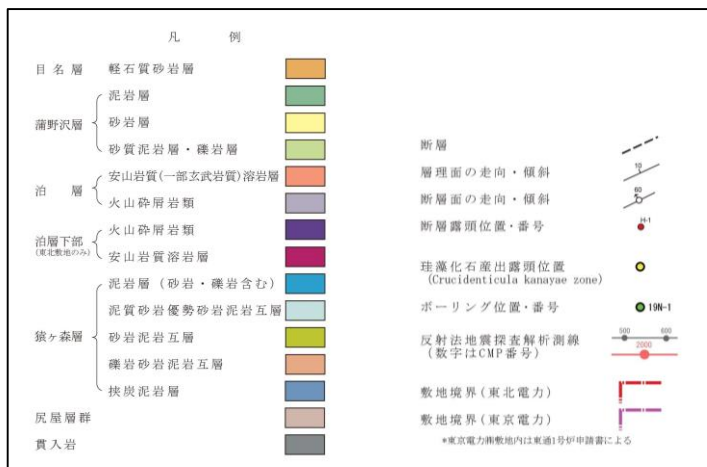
凡　例

目名層　軽石質砂岩層

蒲野沢層　泥岩層
砂岩層
砂質泥岩層・礫岩層

泊　層　安山岩質(一部玄武岩質)溶岩層
火山砕屑岩類

泊層下部 (東北敷地のみ)　火山砕屑岩類
安山岩質溶岩層

鍛ヶ森層　泥岩層（砂岩・礫岩含む）
泥質砂岩優勢砂岩泥岩互層
砂岩泥岩互層
礫岩砂岩泥岩互層
挟炭泥岩層

尻屋層群

貫入岩

断層

層理面の走向・傾斜　10

断層面の走向・傾斜　60

断層露頭位置・番号　H-1

珪藻化石産出露頭位置 (Crucidenticula kanayae zone)

ボーリング位置・番号　19N-1

反射法地震探査解析測線 (数字はCMP番号)　500　600　2000

敷地境界(東北電力)

敷地境界(東京電力)

*東京電力側敷地内は東通1号炉申請書による